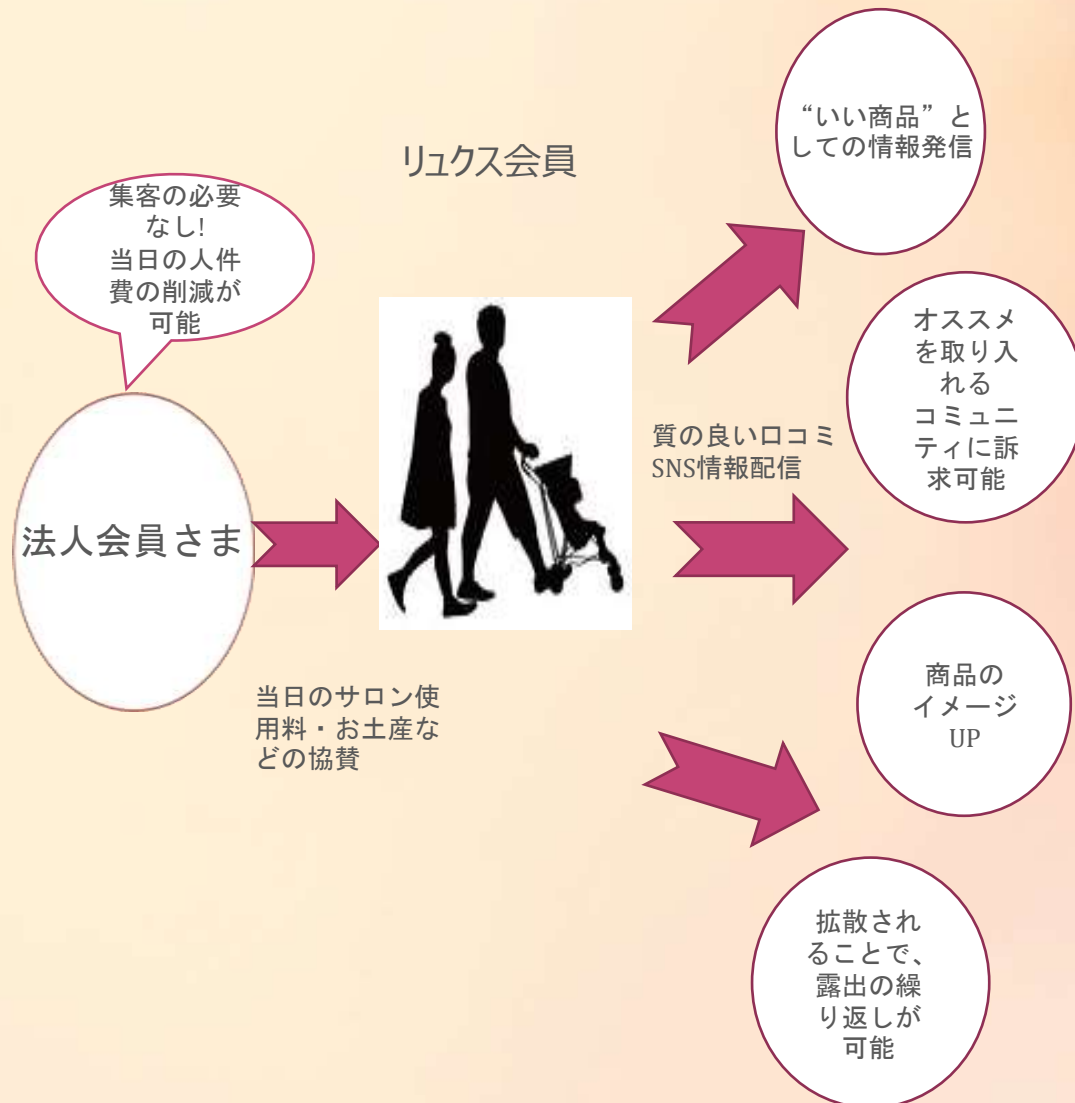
リュクス会員

集客の必要なし!
当日の人件費の削減が可能

法人会員さま

当日のサロン使用料・お土産などの協賛

質の良い口コミ
SNS情報配信

“いい商品”としての情報発信

オススメを取り入れるコミュニティに訴求可能

商品のイメージUP

拡散されることで、露出の繰り返しが可能